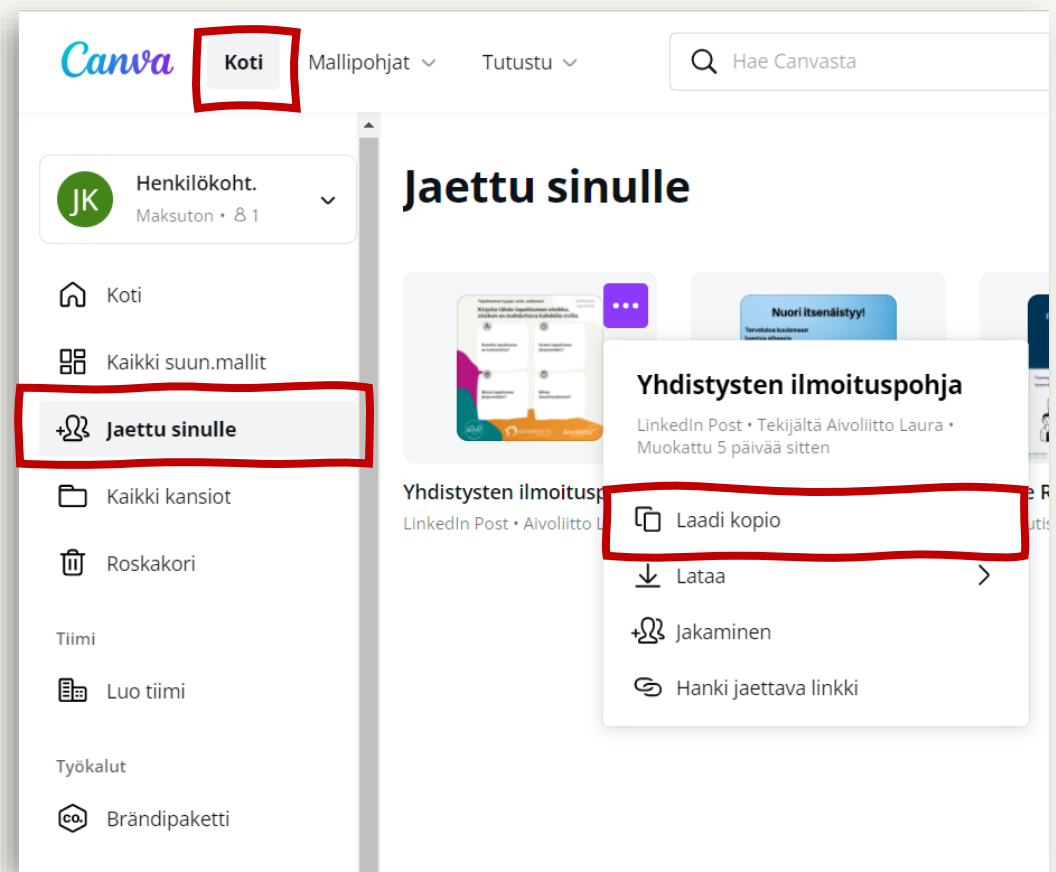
Canva
Koti
Mallipohjat
Tutustu
Hae Canvasta

JK
Henkilökoht.
Maksuton • 1

Koti
Kaikki suun.mallit
Jaettu sinulle
Kaikki kansiot
Roskakori

Tiimi
Luo tiimi

Työkalut
Brändipaketti

Jaettu sinulle

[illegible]

Nuori itsenäistyy!
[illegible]

Yhdistysten ilmoitusp
LinkedIn Post • Aivoliitto L

Yhdistysten ilmoituspohja
LinkedIn Post • Tekijältä Aivoliitto Laura • Muokattu 5 päivää sitten

Laadi kopio
Lataa
Jakaminen
Hanki jaettava linkki